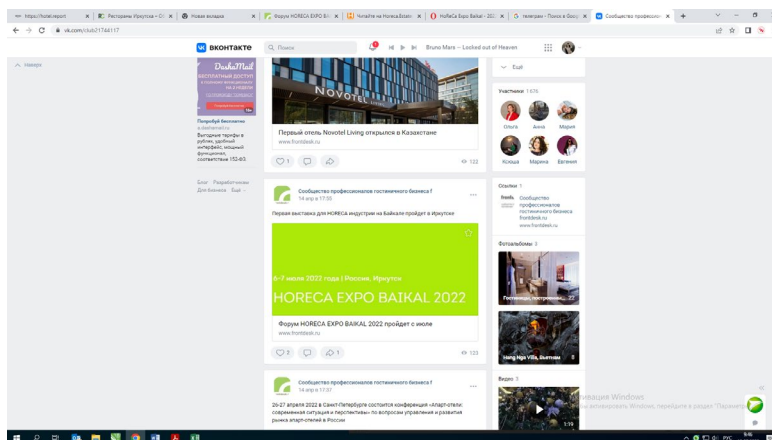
https://hotel.report | Рестораны Иркутска | Новая вкладка | Форум HORECA EXPO BAI | Читайте на Horeca Expo | HoReCa Expo Baikal - 2022 | телеграм – Поиск в Goo | Сообщество профессио

vk.com/club21744117

ВКОНТАКТЕ Поиск Bruno Mars – Locked out of Heaven

Наверх

DuskaMail
БЕСПЛАТНЫЙ ДОСТУП

Попробуй бесплатно
e.duskamail.ru
Выгодные тарифы в рублях, удобный интерфейс, мощный функционал, соответствие 152-ФЗ.

NOVOTEL

Первый отель Novotel Living открылся в Казахстане
www.frontdesk.ru

1 122

Ещё

Участники 1 476
Ольга Анна Мария
Ксюша Марина Евгения

Блог Разработчикам Для бизнеса Ещё

Сообщество профессионалов гостиничного бизнеса f
14 апр в 17:55

Первая выставка для HORECA индустрии на Байкале пройдет в Иркутске

6-7 июля 2022 года | Россия, Иркутск
HORECA EXPO BAIKAL 2022

Форум HORECA EXPO BAIKAL 2022 пройдет с июля
www.frontdesk.ru

2 1 133

Ссылки 1
frontdesk Сообщество профессионалов гостиничного бизнеса frontdesk.ru
www.frontdesk.ru

Фотоальбомы 3
Гостиницы, построенны... 22
Hang Nga Villa, Вьетнам 5

Сообщество профессионалов гостиничного бизнеса f
14 апр в 17:37

26-27 апреля 2022 в Санкт-Петербурге состоится конференция «Апарт-отели: современная ситуация и перспективы» по вопросам управления и развития рынка апарт-отелей в России

Видео 3
1:19

Активация Windows
Чтобы активировать Windows, перейдите в раздел "Параметры".

РУС